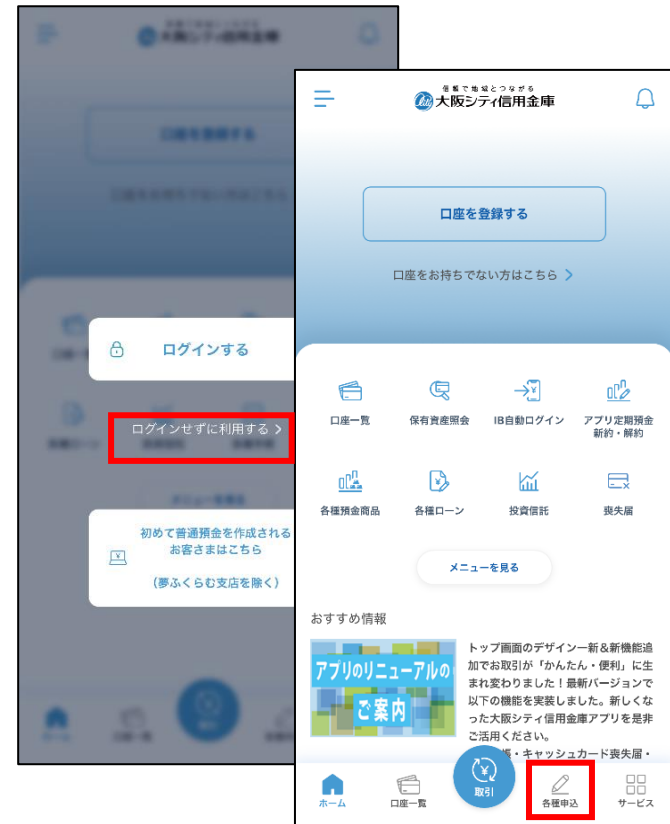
ログインする

ログインせずに利用する >

初めて普通預金を作成されるお客さまはこちら
（夢ふくらむ支店を除く）

信頼で地域とつながる
大阪シティ信用金庫

口座を登録する

口座をお持ちでない方はこちら >

口座一覧
保有資産照会
IB自動ログイン
アプリ定期預金新約・解約
各種預金商品
各種ローン
投資信託
喪失届

メニューを見る

おすすめ情報

アプリのリニューアルのご案内

トップ画面のデザイン一新&新機能追加でお取引が「かんたん・便利」に生まれ変わりました！最新バージョンで以下の機能を実装しました。新しくなった大阪シティ信用金庫アプリを是非ご活用ください。
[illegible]帳・キャッシュカード喪失届・

ホーム
口座一覧
取引
各種申込
サービス